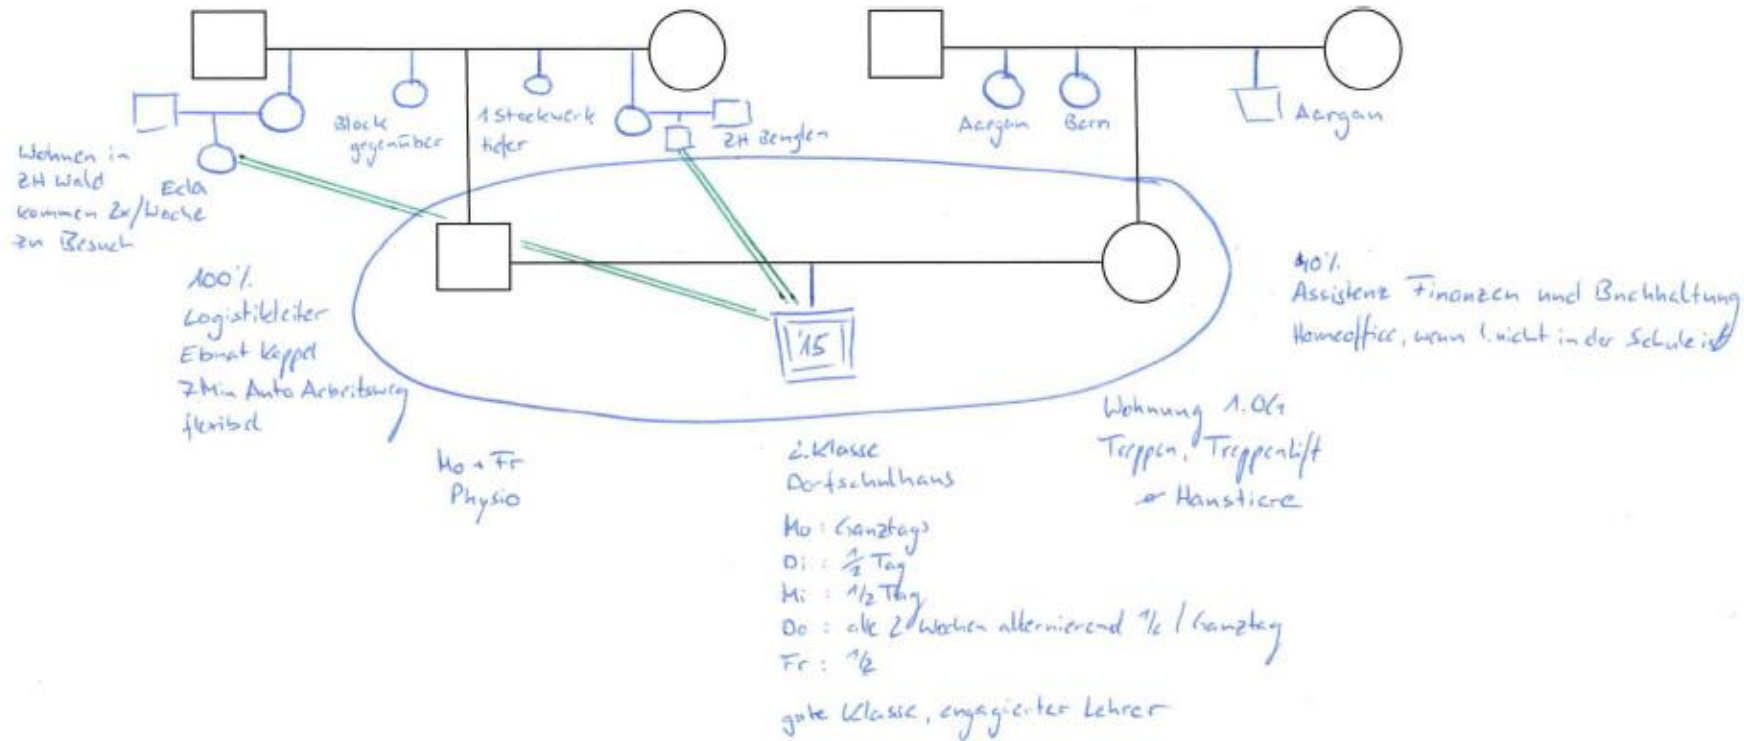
Block gegenüber

1 Stockwerk tiefer

ZH Bengeln

Aargau

Bern

Aargau

Wohnen in ZH Wald kommen 2x/Woche zu Besuch

Ecla

'15

100%
Logistikleiter
Ebnat Kappel
7 Min Auto Arbeitsweg
flexibel

Mo + Fr
Physio

40%
Assistenz Finanzen und Buchhaltung
Homeoffice, wenn 1. nicht in der Schule ist

Wohnung 1. OG
Treppen, Treppenlift
→ Haustiere

2. Klasse
Dorfschulhaus

Mo : Ganztags
Di : $\frac{1}{2}$ Tag
Mi : $1/2$ Tag
Do : alle 2 Wochen alternierend $1/2$ / Ganztag
Fr : $1/2$

gute Klasse, engagierter Lehrer